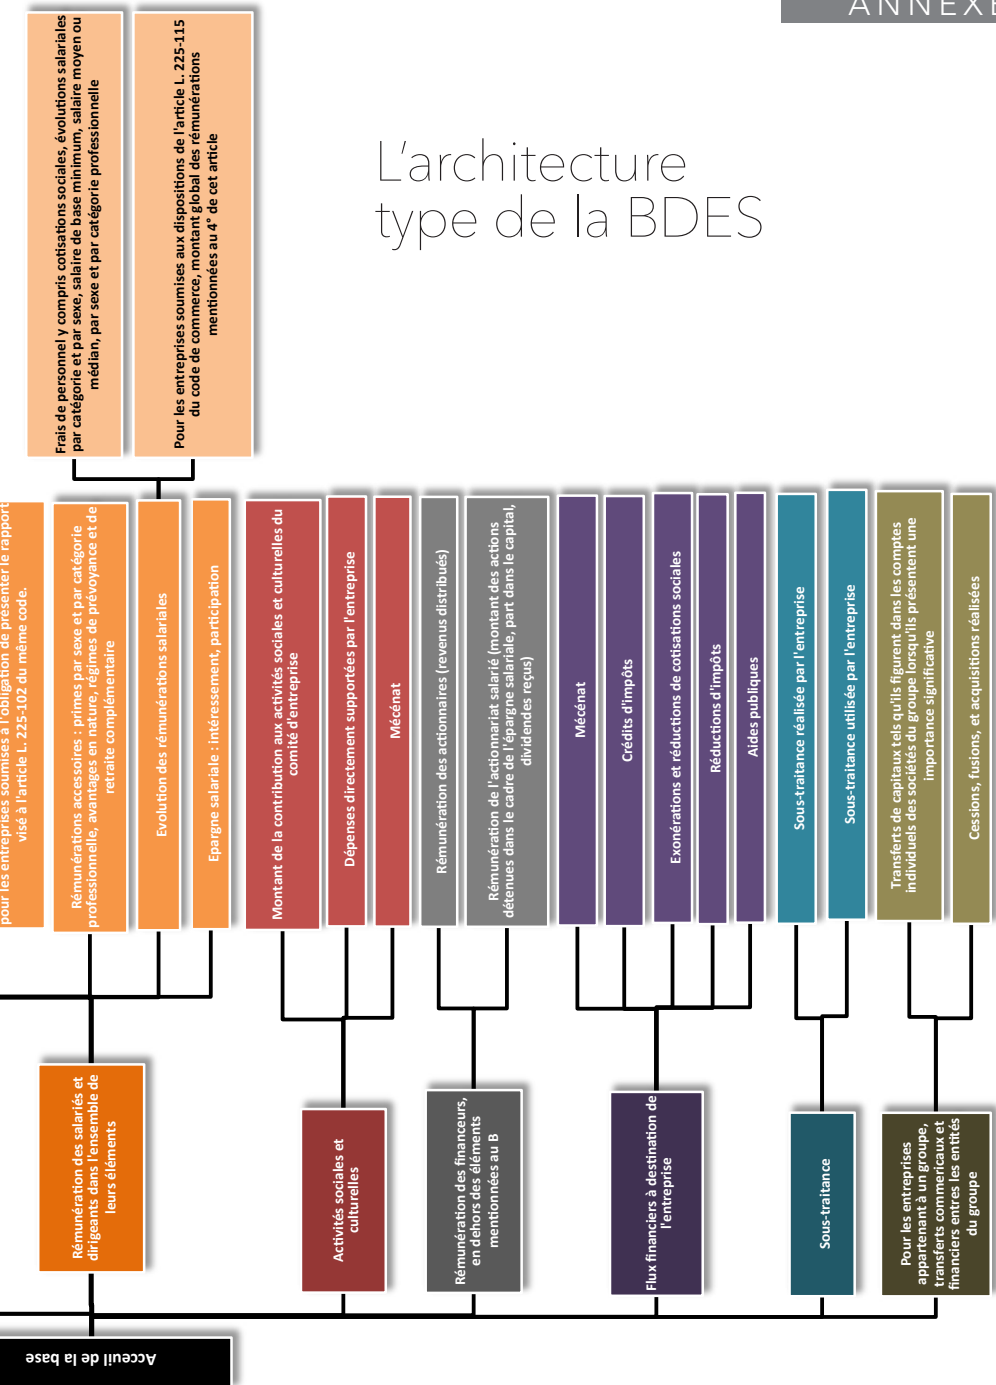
ANNEXE

L'architecture type de la BDES

Frais de personnel y compris cotisations sociales, évolutions salariales par catégorie et par sexe, salaire de base minimum, salaire moyen ou médian, par sexe et par catégorie professionnelle

Pour les entreprises soumises aux dispositions de l'article L. 225-115 du code de commerce, montant global des rémunérations mentionnées au 4° de cet article

pour les entreprises soumises à l'obligation de présenter le rapport visé à l'article L. 225-102 du même code.

Rémunérations accessoires : primes par sexe et par catégorie professionnelle, avantages en nature, régimes de prévoyance et de retraite complémentaire

Evolution des rémunérations salariales

Epargne salariale : intéressement, participation

Montant de la contribution aux activités sociales et culturelles du comité d'entreprise

Dépenses directement supportées par l'entreprise

Mécénat

Rémunération des actionnaires (revenus distribués)

Rémunération de l'actionnariat salarié (montant des actions détenues dans le cadre de l'épargne salariale, part dans le capital, dividendes reçus)

Mécénat

Crédits d'impôts

Exonérations et réductions de cotisations sociales

Réductions d'impôts

Aides publiques

Sous-traitance réalisée par l'entreprise

Sous-traitance utilisée par l'entreprise

Transferts de capitaux tels qu'ils figurent dans les comptes individuels des sociétés du groupe lorsqu'ils présentent une importance significative

Cessions, fusions, et acquisitions réalisées

Rémunération des salariés et dirigeants dans l'ensemble de leurs éléments

Activités sociales et culturelles

Rémunération des financeurs, en dehors des éléments mentionnées au B

Flux financiers à destination de l'entreprise

Sous-traitance

Pour les entreprises appartenant à un groupe, transferts commerciaux et financiers entres les entités du groupe

Accueil de la base